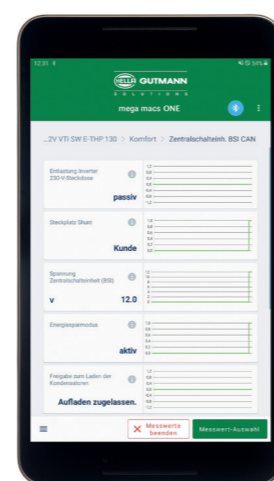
12:31

HELLA GUTMANN SOLUTIONS

mega macs ONE

...2V VTi SW E-THP 130 > Komfort > Zentralschalteinh. BSI CAN

Entlastung Inverter 230-V-Steckdose
passiv

Steckplatz Shunt
Kunde

Spannung Zentralschalteinheit (BSI)
V 12.0

Energiesparmodus
aktiv

Freigabe zum Laden der Kondensatoren
Aufladen zugelassen.

Messwerte beenden

Messwert-Auswahl